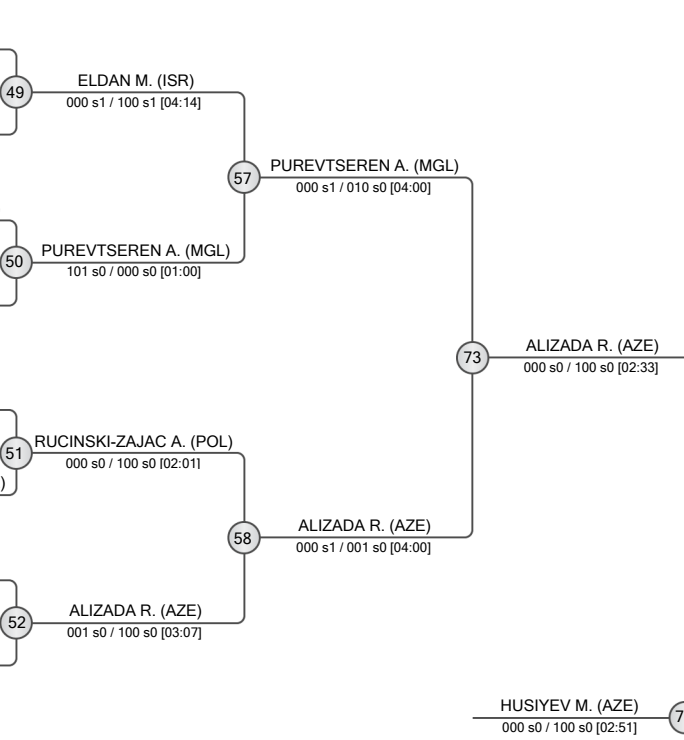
49
ELDAN M. (ISR)
000 s1 / 100 s1 [04:14]

57
PUREVTSEREN A. (MGL)
000 s1 / 010 s0 [04:00]

50
PUREVTSEREN A. (MGL)
101 s0 / 000 s0 [01:00]

73
ALIZADA R. (AZE)
000 s0 / 100 s0 [02:33]

51
RUCINSKI-ZAJAC A. (POL)
000 s0 / 100 s0 [02:01]

58
ALIZADA R. (AZE)
000 s1 / 001 s0 [04:00]

52
ALIZADA R. (AZE)
001 s0 / 100 s0 [03:07]

HUSIYEV M. (AZE)
000 s0 / 100 s0 [02:51]
7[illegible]